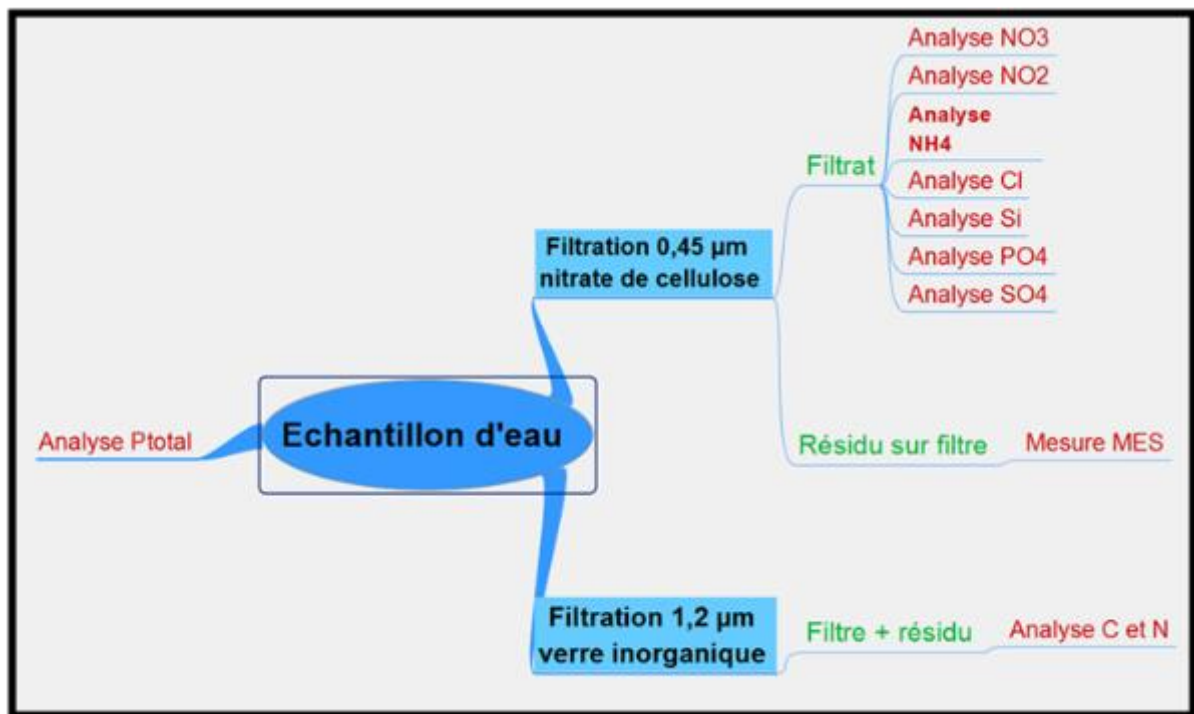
Analyse Ptotal

Echantillon d'eau

Filtration 0,45 µm nitrate de cellulose

Filtrat

Analyse NO3

Analyse NO2

Analyse NH4

Analyse Cl

Analyse Si

Analyse PO4

Analyse SO4

Résidu sur filtre

Mesure MES

Filtration 1,2 µm verre inorganique

Filtre + résidu

Analyse C et N